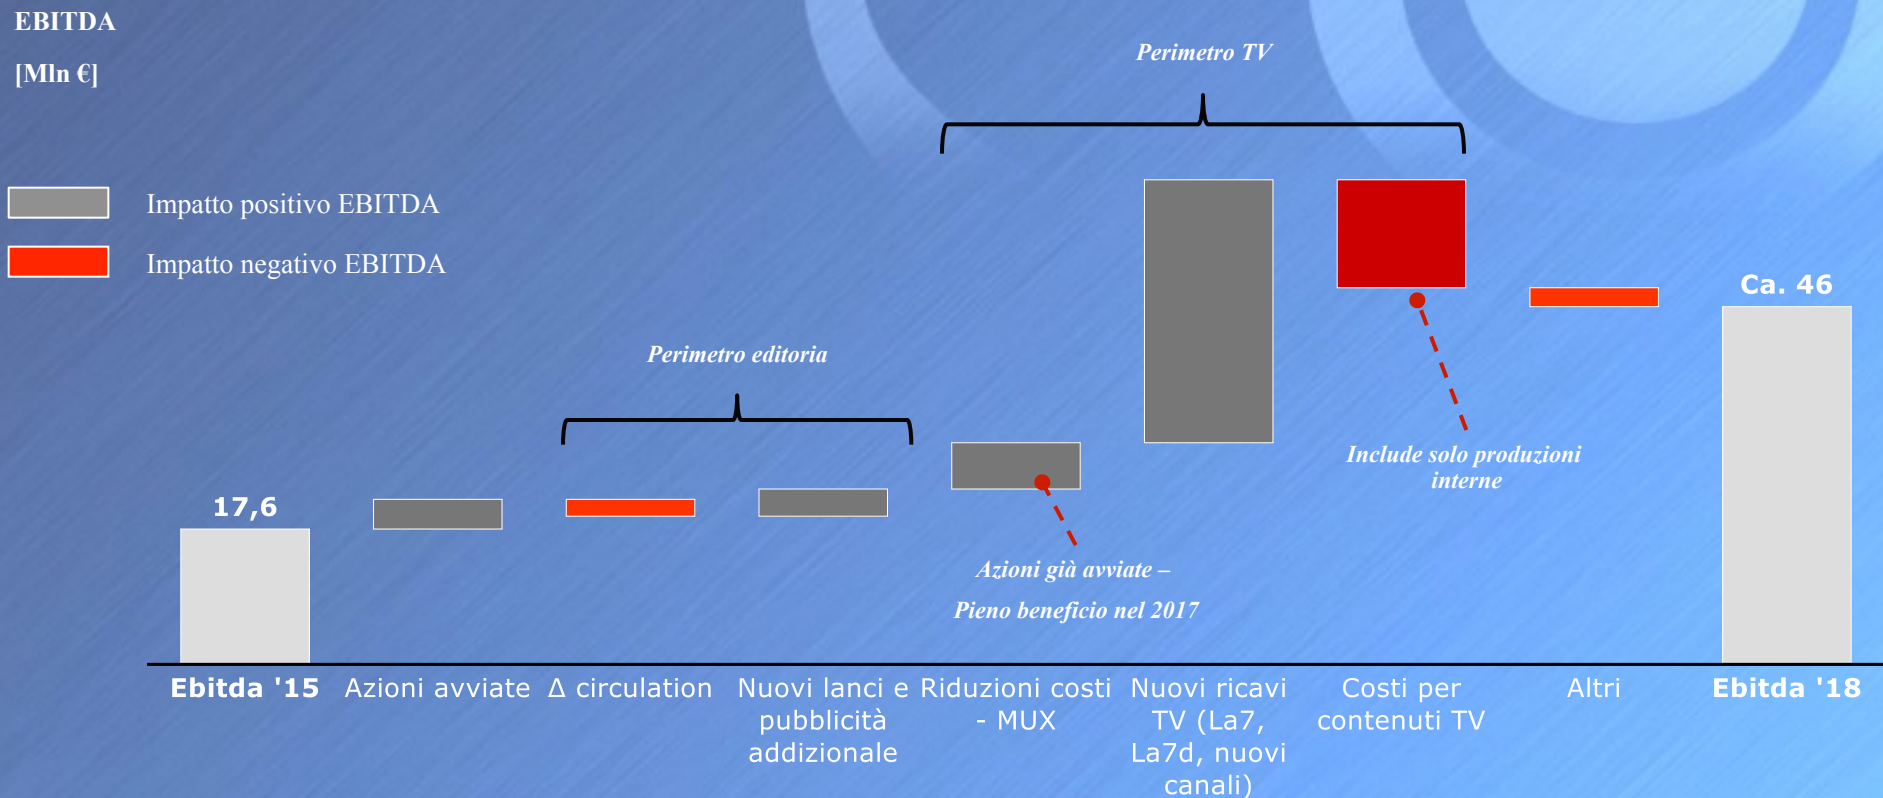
EBITDA

[Mln €]

Perimetro TV

Impatto positivo EBITDA

Impatto negativo EBITDA

Ca. 46

Perimetro editoria

Include solo produzioni interne

17,6

Azioni già avviate –

Pieno beneficio nel 2017

Ebitda '15

Azioni avviate

Δ circulation

Nuovi lanci e pubblicità addizionale

Riduzioni costi - MUX

Nuovi ricavi TV (La7, La7d, nuovi canali)

Costi per contenuti TV

Altri

Ebitda '18